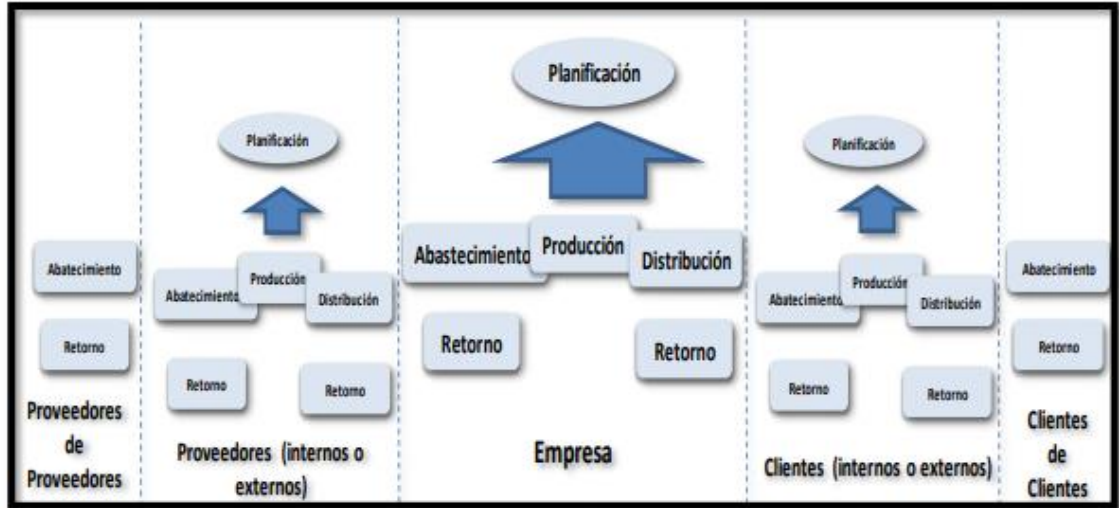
Abatecimiento

Retorno

Proveedores de Proveedores

Planificación

Abatecimiento

Producción

Distribución

Retorno

Retorno

Proveedores (internos o externos)

Planificación

Abastecimiento

Producción

Distribución

Retorno

Retorno

Empresa

Planificación

Abatecimiento

Producción

Distribución

Retorno

Retorno

Clientes (internos o externos)

Abatecimiento

Retorno

Clientes de Clientes